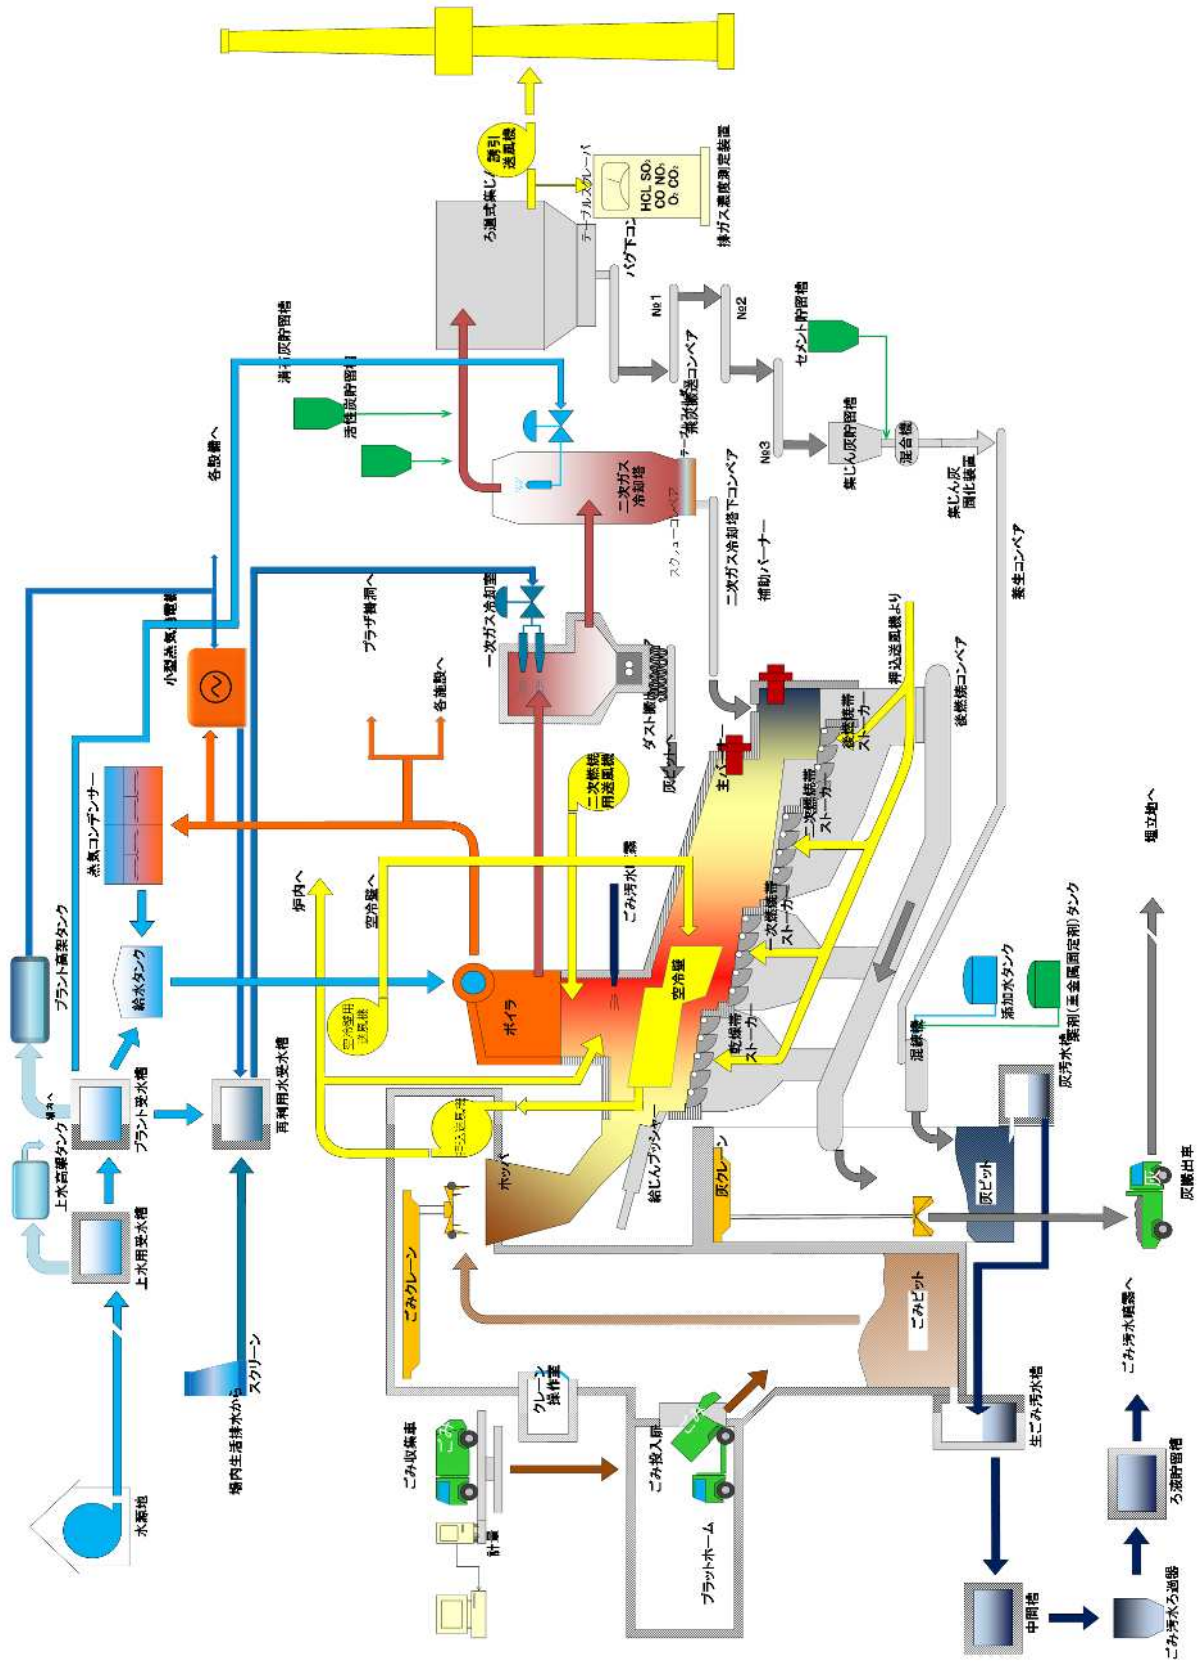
ろ過式集じん器
誘引送風機
テーブルフィーダ
HCL SO₂
CO NO₂
O₂ CO₂
排ガス濃度測定装置
バグ下コンベア
No1
No2
飛灰搬送コンベア
セメント貯留槽
消石灰貯留槽
活性炭貯留槽
No3
集じん灰貯留槽
混合機
集じん灰固化装置
二次ガス冷却塔
スクリューコンベア
二次ガス冷却塔下コンベア
補助バーナー
集塵灰コンベア
各設備へ
プラント用水高架タンク
小型蒸気タービン発電機
プラザ棟洞へ
一次ガス冷却室
ダスト搬出
押込送風機より
後燃焼コンベア
灰コンベア
各施設へ
二次燃焼用送風機
主バーナー
後燃焼帯ストーカー
二次燃焼帯ストーカー
蒸気コンデンサー
炉内へ
空冷壁
ごみ汚水噴霧
一次燃焼帯ストーカー
給水タンク
ボイラ
空冷壁
空冷壁用送風機
乾燥帯ストーカー
添加水タンク
薬剤(重金属固定剤)タンク
混練機
灰汚水槽
上水高架タンク
構内へ
プラント受水槽
再利用水受水槽
押込送風機
ホッパ
給じんプッシャー
灰クレーン
灰ピット
埋立地へ
上水用受水槽
灰搬出車
ごみクレーン
ごみピット
スクリーン
クレーン操作室
ごみ汚水噴霧へ
構内生活排水から
ごみ収集車
ごみ投入扉
生ごみ汚水槽
水源池
計量
プラットホーム
ろ液貯留槽
中間槽
ごみ汚水ろ過器